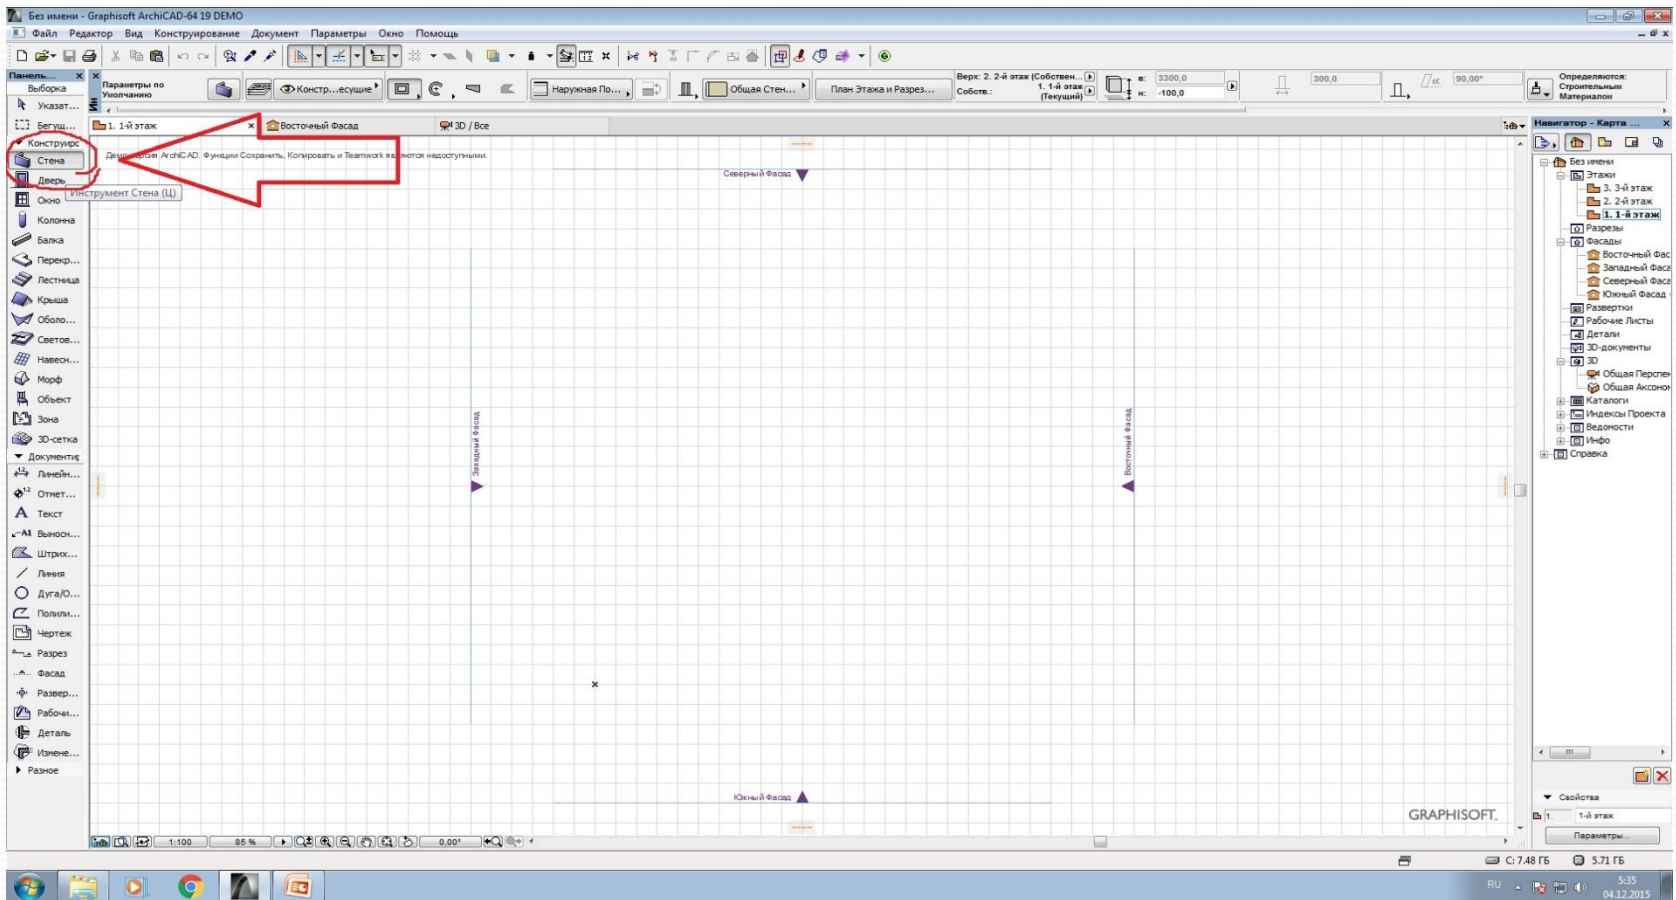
Без имени - Graphisoft ArchiCAD-64 19 DEMO

Файл Редактор Вид Конструирование Документ Параметры Окно Помощь

Панель... Выборка Указат... Бегущ... Конструиро Стена Дверь Окно Колонна Балка Перекр... Лестница Крыша Оболо... Светов... Навесн... Морф Объект Зона 3D-сетка Документир Линейн... Отмет... Текст Вынос... Штрих... Линия Дуга/О... Полили... Чертеж Разрез Фасад Развер... Рабочи... Деталь Измене... Разное

Параметры по Умолчанию

Констр...есущие

Наружная По...

Общая Стен...

План Этажа и Разрез...

Верх: 2. 2-й этаж (Собствен...) Собств.: 1. 1-й этаж (Текущий)

3300,0

-100,0

300,0

90,00°

Определяются: Строительным Материалом

1. 1-й этаж

Восточный Фасад

3D / Все

Демонстрационная версия ArchiCAD. Функции Сохранить, Копировать и Teamwork являются недоступными.

Инструмент Стена (Ц)

Северный Фасад

Западный Фасад

Восточный Фасад

Южный Фасад

GRAPHISOFT.

1:100

85 %

0,00°

Навигатор - Карта ...

Без имени
Этажи
3. 3-й этаж
2. 2-й этаж
1. 1-й этаж
Разрезы
Фасады
Восточный Фас
Западный Фаса
Северный Фаса
Южный Фасад
Развертки
Рабочие Листы
Детали
3D-документы
3D
Общая Перспек
Общая Аксоном
Каталоги
Индексы Проекта
Ведомости
Инфо
Справка

Свойства

1. 1-й этаж

Параметры...

C: 7.48 ГБ

5.71 ГБ

RU

5:35
04.12.2015